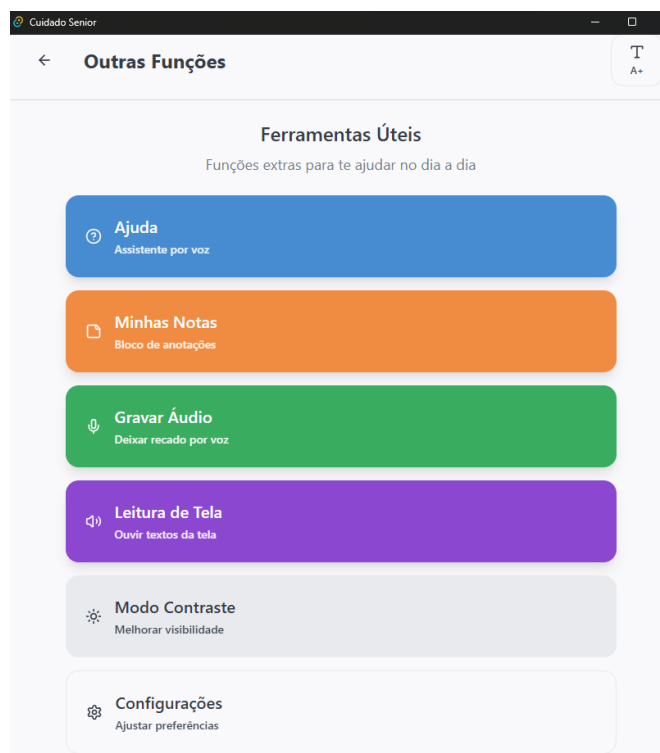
Cuidado Senior

Outras Funções

T
A+

Ferramentas Úteis

Funções extras para te ajudar no dia a dia

Ajuda
Assistente por voz

Minhas Notas
Bloco de anotações

Gravar Áudio
Deixar recado por voz

Leitura de Tela
Ouvir textos da tela

Modo Contraste
Melhorar visibilidade

Configurações
Ajustar preferências